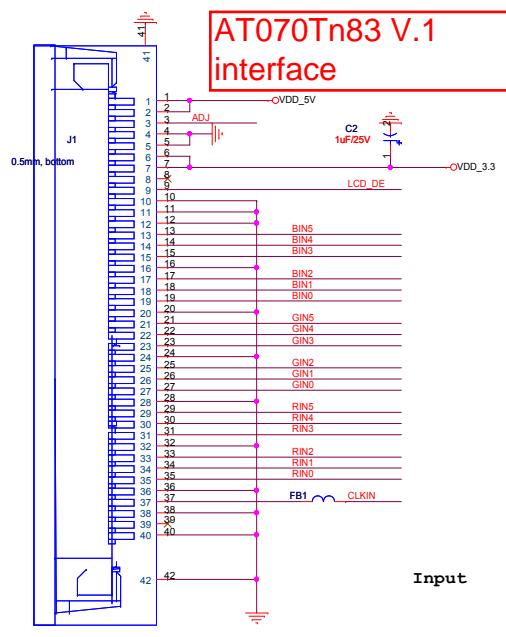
AT070Tn83 V.1
interface

41
41
J1
0.5mm, bottom
1
2
3
4
5
6
7
8
9
10
11
12
13
14
15
16
17
18
19
20
21
22
23
24
25
26
27
28
29
30
31
32
33
34
35
36
37
38
39
40
42
1
2
3
4
5
6
7
8
9
10
11
12
13
14
15
16
17
18
19
20
21
22
23
24
25
26
27
28
29
30
31
32
33
34
35
36
37
38
39
40
42
VDD_5V
ADJ
C2
1uF/25V
1
2
VDD_3.3
LCD_DE
BIN5
BIN4
BIN3
BIN2
BIN1
BIN0
GIN5
GIN4
GIN3
GIN2
GIN1
GIN0
RIN5
RIN4
RIN3
RIN2
RIN1
RIN0
FB1
CLKIN
Input